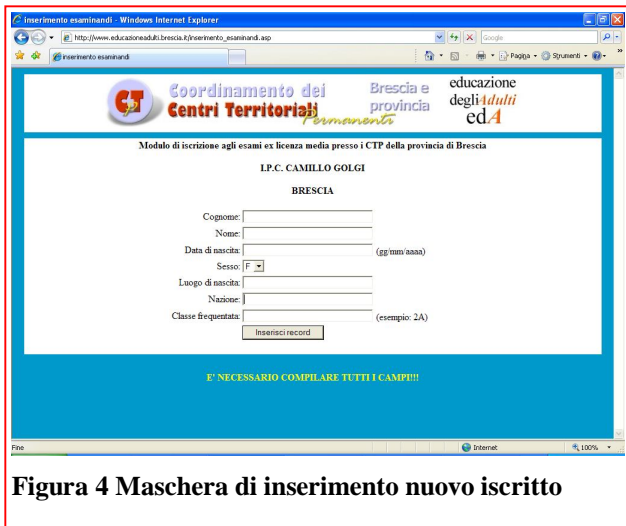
inserimento esaminandi - Windows Internet Explorer

http://www.educazioneadulti.brescia.it/inserimento_esaminandi.asp

Google

inserimento esaminandi

Pagina · Strumenti ·

CT

Coordinamento dei Centri Territoriali Permanenti

Brescia e provincia

educazione degli Adulti edA

Modulo di iscrizione agli esami ex licenza media presso i CTP della provincia di Brescia

I.P.C. CAMILLO GOLGI

BRESCIA

Cognome:

Nome:

Data di nascita: (gg/mm/aaaa)

Sesso: F

Luogo di nascita:

Nazione:

Classe frequentata: (esempio: 2A)

Inserisci record

E' NECESSARIO COMPILARE TUTTI I CAMPI!!!

Fine

Internet

100%

Figura 4 Maschera di inserimento nuovo iscritto